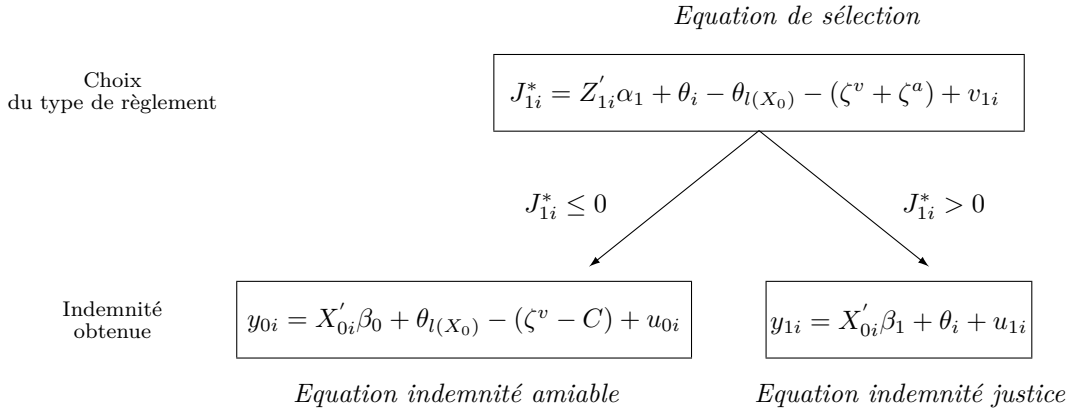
*Equation de sélection*

Choix du type de règlement

$J_{1i}^* = Z_{1i}^{'}\alpha_1 + \theta_i - \theta_{l(X_0)} - (\zeta^v + \zeta^a) + v_{1i}$

$J_{1i}^* \leq 0$

$J_{1i}^* > 0$

Indemnité obtenue

$y_{0i} = X_{0i}^{'}\beta_0 + \theta_{l(X_0)} - (\zeta^v - C) + u_{0i}$

$y_{1i} = X_{0i}^{'}\beta_1 + \theta_i + u_{1i}$

*Equation indemnité amiable*

*Equation indemnité justice*